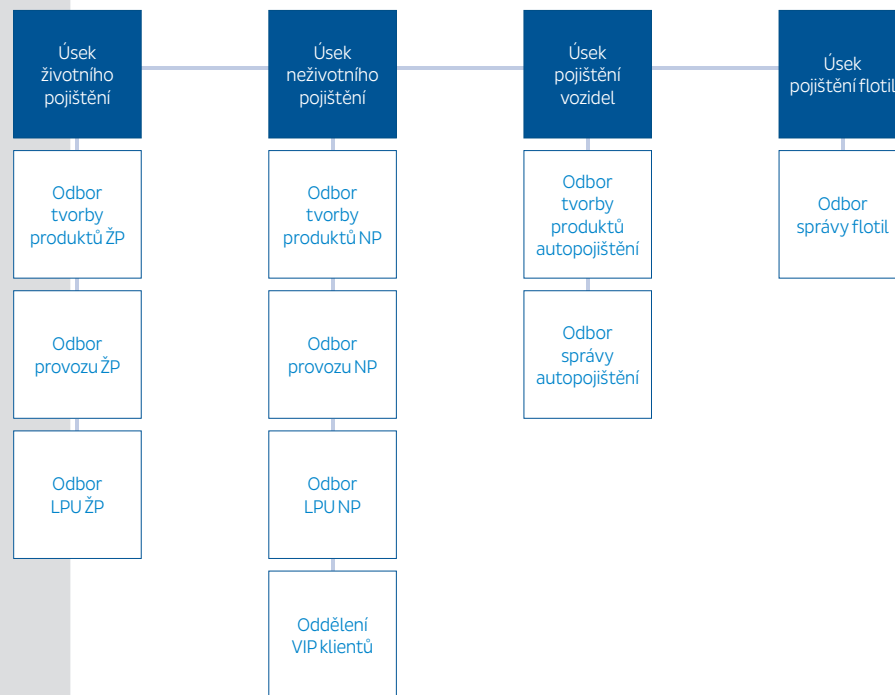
Úsek životního pojištění

Odbor tvorby produktů ŽP

Odbor provozu ŽP

Odbor LPU ŽP

Úsek neživotního pojištění

Odbor tvorby produktů NP

Odbor provozu NP

Odbor LPU NP

Oddělení VIP klientů

Úsek pojištění vozidel

Odbor tvorby produktů autopojištění

Odbor správy autopojištění

Úsek pojištění flotil

Odbor správy flotil